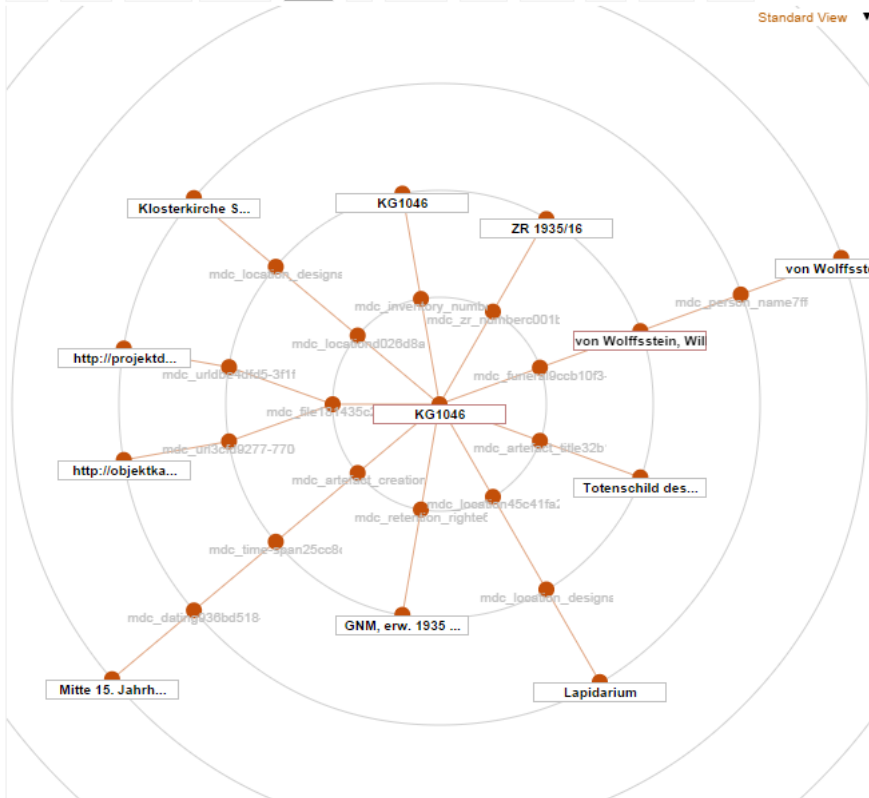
Standard View

Klosterkirche S...

KG1046

ZR 1935/16

von Wolffsst

mdc_location_designa

mdc_inventory_numb

mdc_zr_numberc001b

mdc_person_name7ff

mdc_location026d8a

von Wolffsstein, Wil

http://projektd...

mdc_urldb2-4dd5-3f1f

mdc_funeral9ccb10f3-

mdc_file18f435c2

KG1046

mdc_uri3c09277-770

mdc_artefact_title32b

http://objektka...

mdc_artefact_creation

Totenschild des...

mdc_location45c41fa2

mdc_retention_righte6

mdc_time-span25cc8e

mdc_location_designa

mdc_dating936bd518-

GNM, erw. 1935 ...

Mitte 15. Jahrh...

Lapidarium